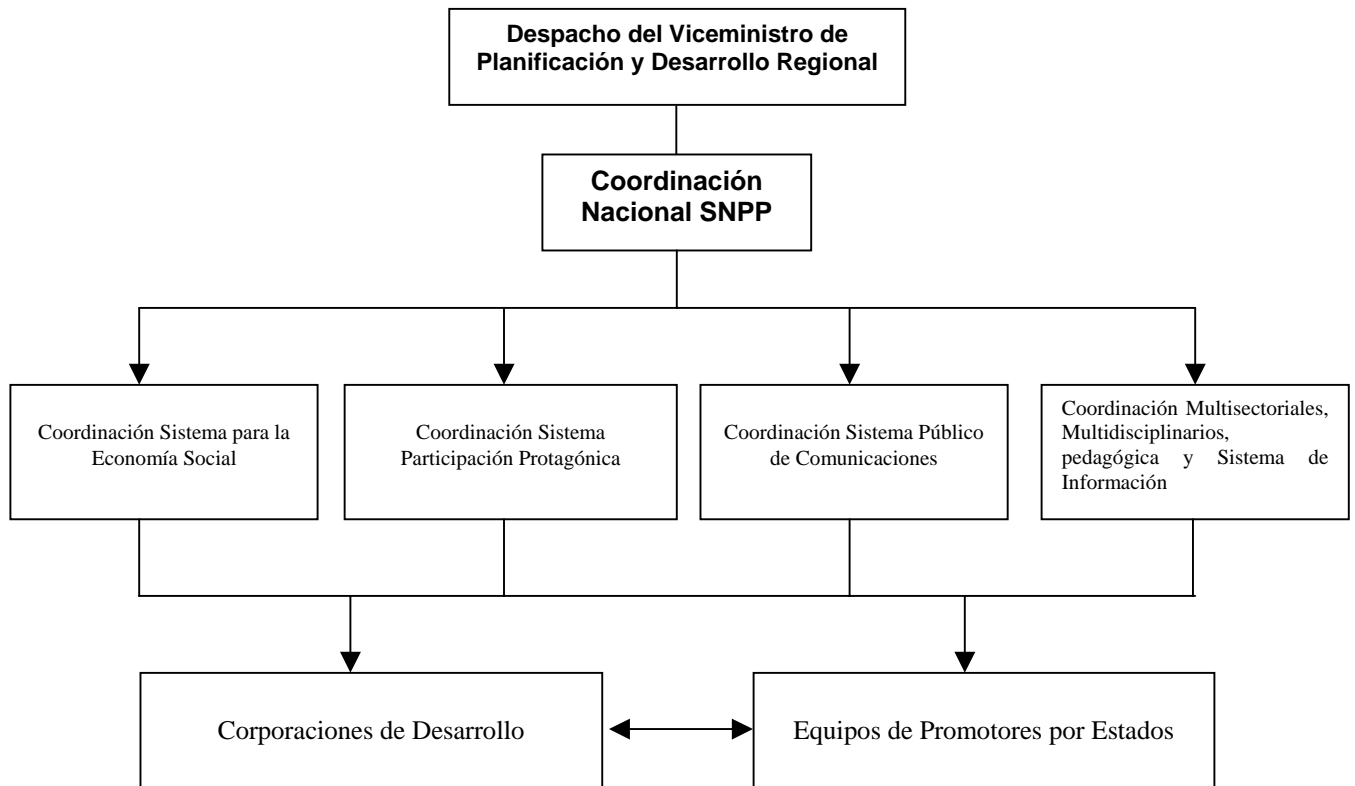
Despacho del Viceministro de Planificación y Desarrollo Regional

Coordinación Nacional SNPP

Coordinación Sistema para la Economía Social

Coordinación Sistema Participación Protagónica

Coordinación Sistema Público de Comunicaciones

Coordinación Multisectoriales, Multidisciplinarios, pedagógica y Sistema de Información

Corporaciones de Desarrollo

Equipos de Promotores por Estados